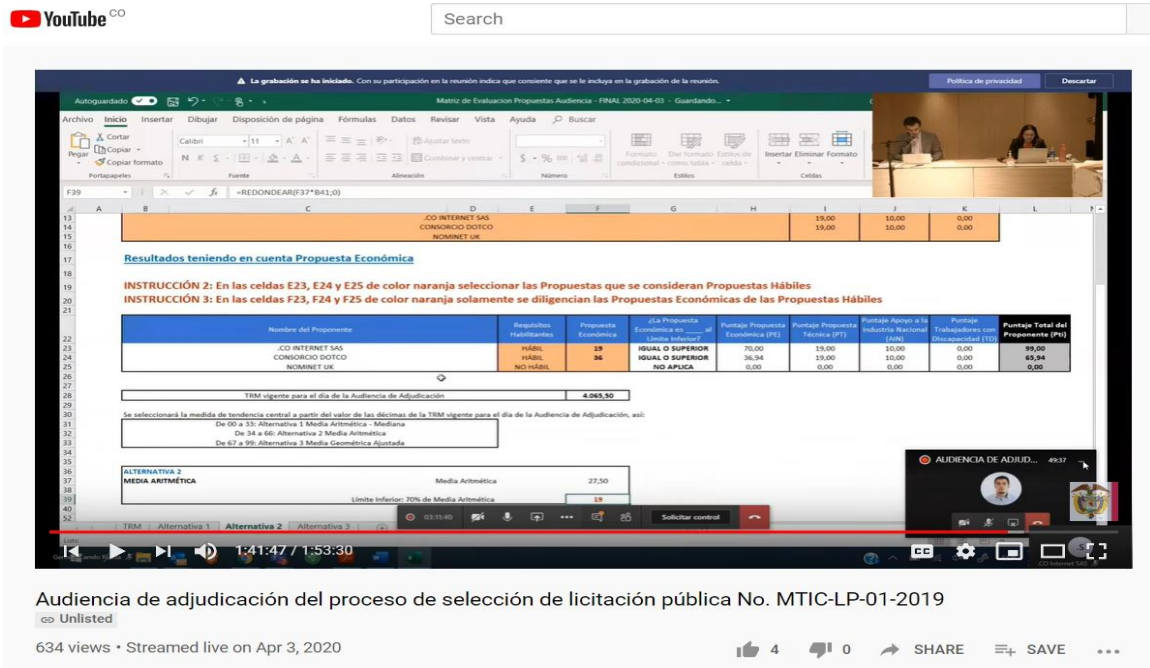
YouTube CO

Search

La grabación se ha iniciado. Con su participación en la reunión indica que consiente que se le incluya en la grabación de la reunión.

Política de privacidad

Descartar

Autoguardado

Matriz de Evaluacion Propuestas Audiencia - FINAL 2020-04-03 - Guardando...

Archivo Inicio Insertar Dibujar Disposición de página Fórmulas Datos Revisar Vista Ayuda Buscar

Cortar
Copiar
Pegar
Copiar formato
Portapapeles

Calibri 11
Fuente

Ajustar texto
Combinar y centrar
Alineación

Número

Formato condicional
Dar formato como tabla
Estilos de celda
Estilos

Insertar Eliminar Formato
Celdas

F39 =REDONDEAR(F37*B41;0)

.CO INTERNET SAS 19,00 10,00 0,00
CONSORCIO DOTCO 19,00 10,00 0,00
NOMINET UK

Resultados teniendo en cuenta Propuesta Económica

INSTRUCCIÓN 2: En las celdas E23, E24 y E25 de color naranja seleccionar las Propuestas que se consideran Propuestas Hábiles
INSTRUCCIÓN 3: En las celdas F23, F24 y F25 de color naranja solamente se diligencian las Propuestas Económicas de las Propuestas Hábiles

| Nombre del Proponente | Requisitos Habilitantes | Propuesta Económica | ¿La Propuesta Económica es ____ al Límite Inferior? | Puntaje Propuesta Económica (PE) | Puntaje Propuesta Técnica (PT) | Puntaje Apoyo a la Industria Nacional (AIN) | Puntaje Trabajadores con Discapacidad (TD) | Puntaje Total del Proponente (Pti) |
|---|---|---|---|---|---|---|---|---|
| .CO INTERNET SAS | HÁBIL | 19 | IGUAL O SUPERIOR | 70,00 | 19,00 | 10,00 | 0,00 | 99,00 |
| CONSORCIO DOTCO | HÁBIL | 36 | IGUAL O SUPERIOR | 36,94 | 19,00 | 10,00 | 0,00 | 65,94 |
| NOMINET UK | NO HÁBIL | | NO APLICA | 0,00 | 0,00 | 0,00 | 0,00 | 0,00 |

TRM vigente para el día de la Audiencia de Adjudicación 4.065,50

Se seleccionará la medida de tendencia central a partir del valor de las décimas de la TRM vigente para el día de la Audiencia de Adjudicación, así:
De 00 a 33: Alternativa 1 Media Aritmética - Mediana
De 34 a 66: Alternativa 2 Media Aritmética
De 67 a 99: Alternativa 3 Media Geométrica Ajustada

ALTERNATIVA 2
MEDIA ARITMÉTICA
Media Aritmética 27,50
Limite Inferior: 70% de Media Aritmética 19

TRM Alternativa 1 Alternativa 2 Alternativa 3

03:11:40 Solicitar control

AUDIENCIA DE ADJUD... 49:37

1:41:47 / 1:53:30

Audiencia de adjudicación del proceso de selección de licitación pública No. MTIC-LP-01-2019
Unlisted
634 views • Streamed live on Apr 3, 2020
4 0 SHARE SAVE